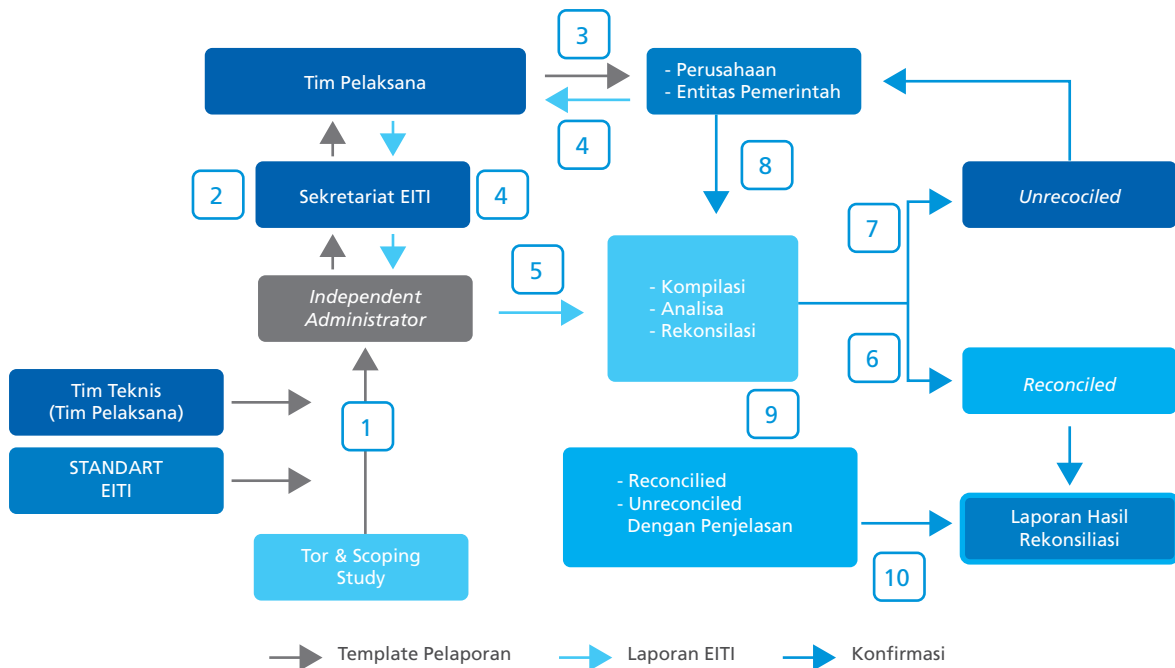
3

Tim Pelaksana

- Perusahaan
- Entitas Pemerintah

4

8

2

Sekretariat EITI

4

*Unrecociled*

7

5

*Independent Administrator*

- Kompilasi
- Analisa
- Rekonsilasi

6

Tim Teknis (Tim Pelaksana)

*Reconciled*

1

9

STANDART EITI

- Reconcilied
- Unreconciled
Dengan Penjelasan

Laporan Hasil Rekonsiliasi

Tor & Scoping Study

10

Template Pelaporan

Laporan EITI

Konfirmasi